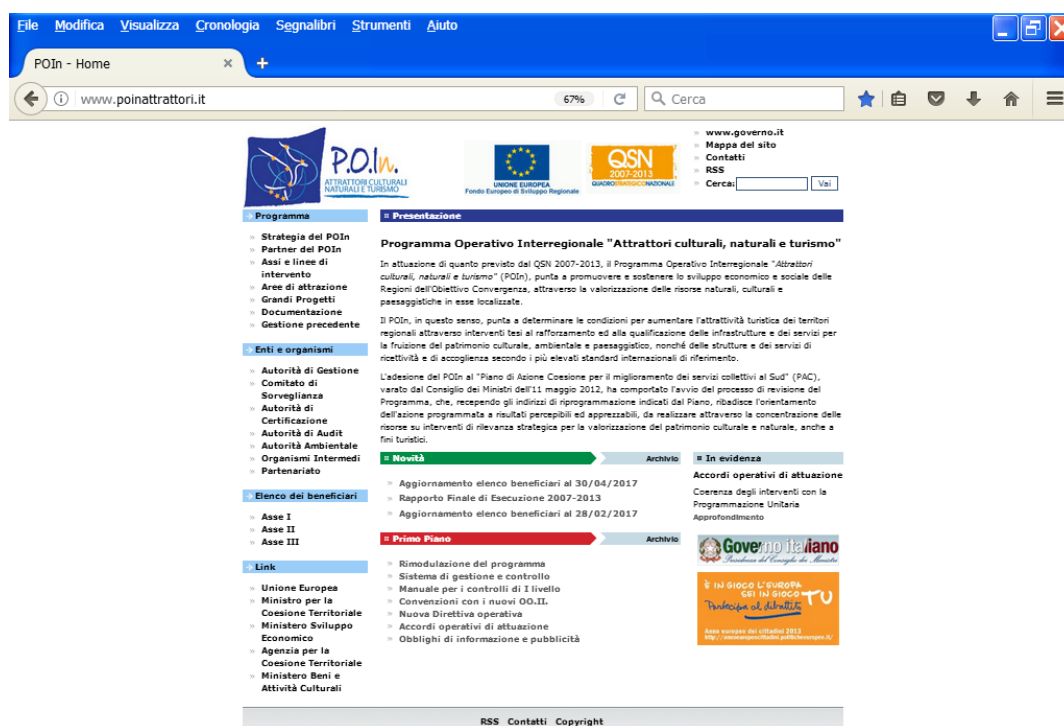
File Modifica Visualizza Cronologia Segnalibri Strumenti Aiuto

POIn - Home ×

www.poinattrattori.it 67% Cerca

P.O.In. ATTRATTORI CULTURALI NATURALI E TURISMO

UNIONE EUROPEA Fondo Europeo di Sviluppo Regionale

QSN 2007-2013 QUADRO STRATEGICO NAZIONALE

» www.governo.it
» Mappa del sito
» Contatti
» RSS
» Cerca: Vai

Programma

» Strategia del POIn
» Partner del POIn
» Assi e linee di intervento
» Aree di attrazione
» Grandi Progetti
» Documentazione
» Gestione precedente

Enti e organismi

» Autorità di Gestione
» Comitato di Sorveglianza
» Autorità di Certificazione
» Autorità di Audit
» Autorità Ambientale
» Organismi Intermedi
» Partenariato

Elenco dei beneficiari

» Asse I
» Asse II
» Asse III

Link

» Unione Europea
» Ministro per la Coesione Territoriale
» Ministero Sviluppo Economico
» Agenzia per la Coesione Territoriale
» Ministero Beni e Attività Culturali

Presentazione

Programma Operativo Interregionale "Attrattori culturali, naturali e turismo"

In attuazione di quanto previsto dal QSN 2007-2013, il Programma Operativo Interregionale "Attrattori culturali, naturali e turismo" (POIn), punta a promuovere e sostenere lo sviluppo economico e sociale delle Regioni dell'Obiettivo Convergenza, attraverso la valorizzazione delle risorse naturali, culturali e paesaggistiche in esse localizzate.

Il POIn, in questo senso, punta a determinare le condizioni per aumentare l'attrattività turistica dei territori regionali attraverso interventi tesi al rafforzamento ed alla qualificazione delle infrastrutture e dei servizi per la fruizione del patrimonio culturale, ambientale e paesaggistico, nonché delle strutture e dei servizi di ricettività e di accoglienza secondo i più elevati standard internazionali di riferimento.

L'adesione del POIn al "Piano di Azione Coesione per il miglioramento dei servizi collettivi al Sud" (PAC), varato dal Consiglio dei Ministri dell'11 maggio 2012, ha comportato l'avvio del processo di revisione del Programma, che, recependo gli indirizzi di riprogrammazione indicati dal Piano, ribadisce l'orientamento dell'azione programmata a risultati percepibili ed apprezzabili, da realizzare attraverso la concentrazione delle risorse su interventi di rilevanza strategica per la valorizzazione del patrimonio culturale e naturale, anche a fini turistici.

Novità Archivio

» Aggiornamento elenco beneficiari al 30/04/2017
» Rapporto Finale di Esecuzione 2007-2013
» Aggiornamento elenco beneficiari al 28/02/2017

Primo Piano Archivio

» Rimodulazione del programma
» Sistema di gestione e controllo
» Manuale per i controlli di I livello
» Convenzioni con i nuovi OO.II.
» Nuova Direttiva operativa
» Accordi operativi di attuazione
» Obblighi di informazione e pubblicità

In evidenza

Accordi operativi di attuazione

Coerenza degli interventi con la Programmazione Unitaria
Approfondimento

Governo italiano Presidenza del Consiglio dei Ministri

È IN GIOCO L'EUROPA SEI IN GIOCO TU Partecipa al dibattito
Anno europeo dei cittadini 2013

RSS Contatti Copyright